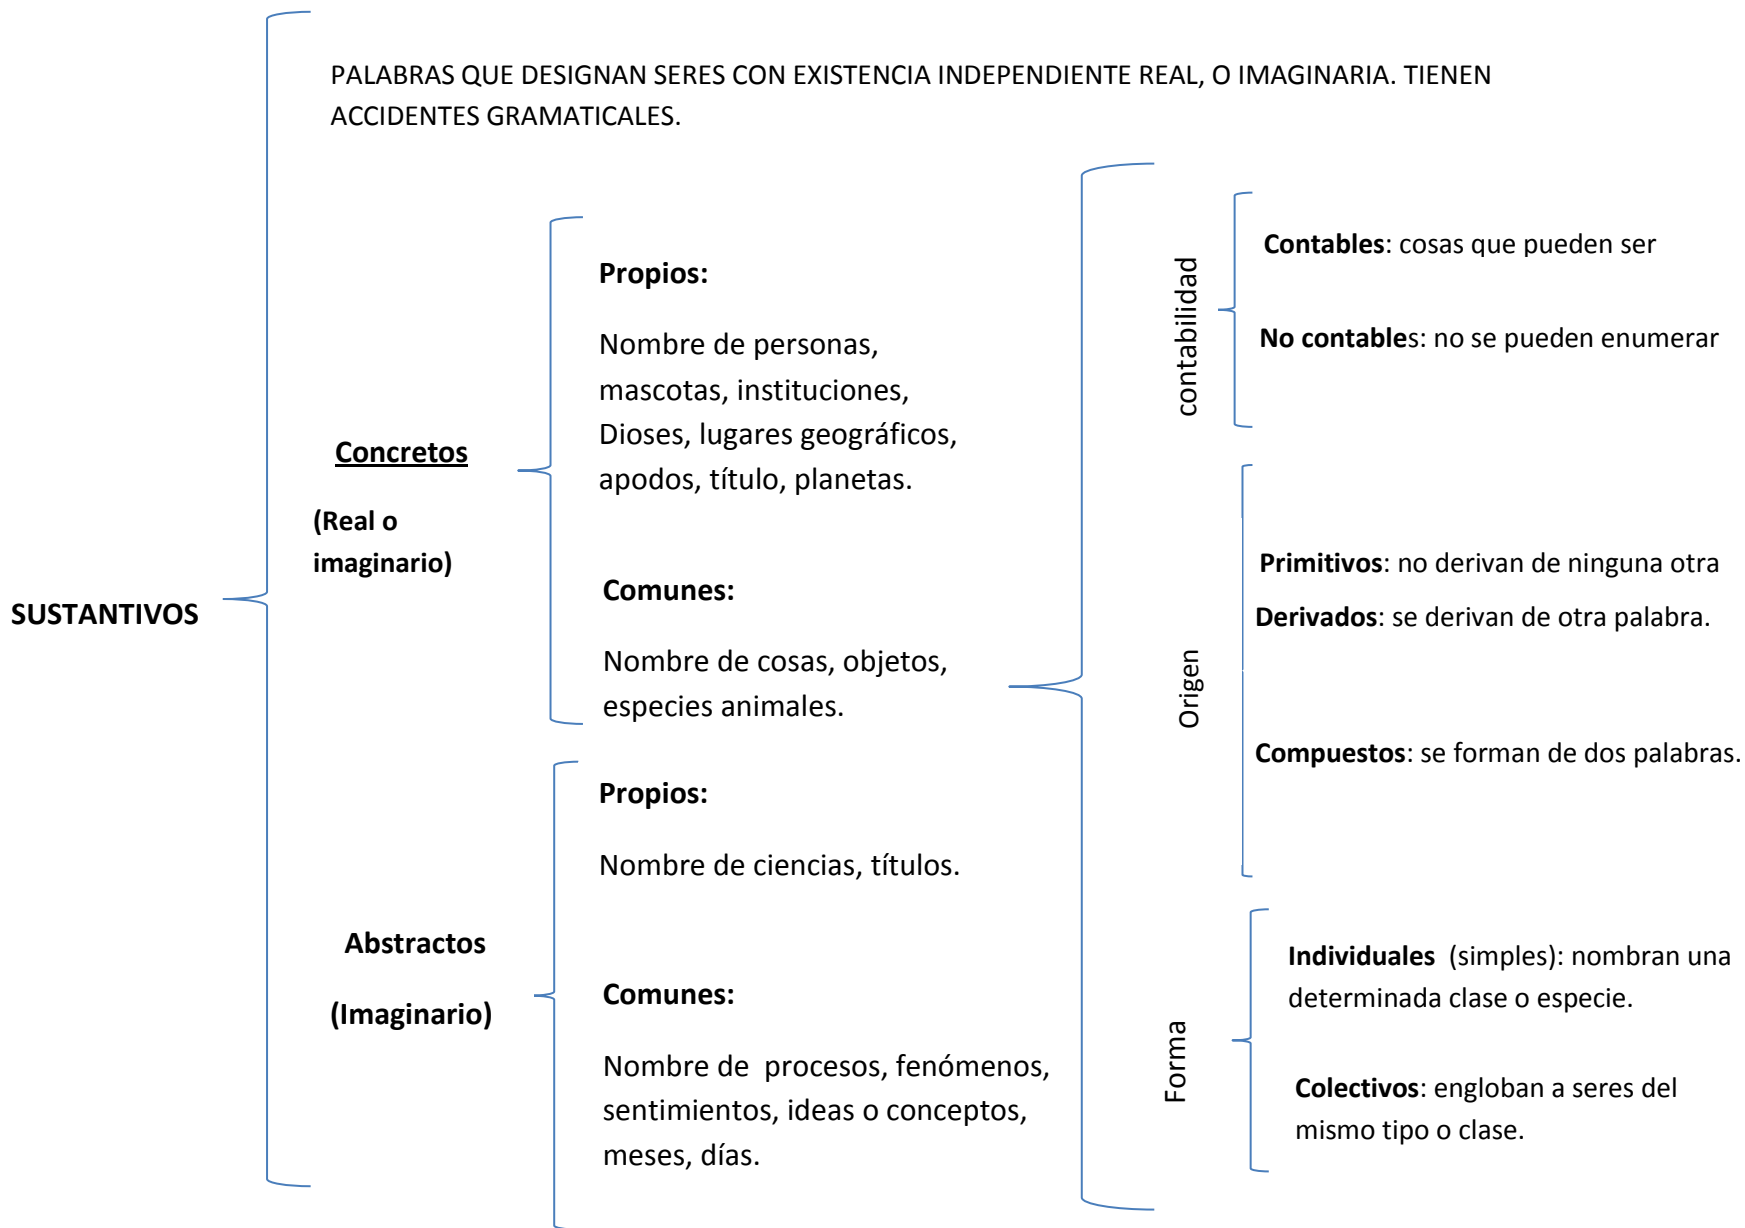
SUSTANTIVOS

PALABRAS QUE DESIGNAN SERES CON EXISTENCIA INDEPENDIENTE REAL, O IMAGINARIA. TIENEN ACCIDENTES GRAMATICALES.

Concretos

(Real o imaginario)

Propios:

Nombre de personas, mascotas, instituciones, Dioses, lugares geográficos, apodos, título, planetas.

Comunes:

Nombre de cosas, objetos, especies animales.

Abstractos

(Imaginario)

Propios:

Nombre de ciencias, títulos.

Comunes:

Nombre de procesos, fenómenos, sentimientos, ideas o conceptos, meses, días.

contabilidad

Contables: cosas que pueden ser

No contables: no se pueden enumerar

Origen

Primitivos: no derivan de ninguna otra

Derivados: se derivan de otra palabra.

Compuestos: se forman de dos palabras.

Forma

Individuales (simples): nombran una determinada clase o especie.

Colectivos: engloban a seres del mismo tipo o clase.